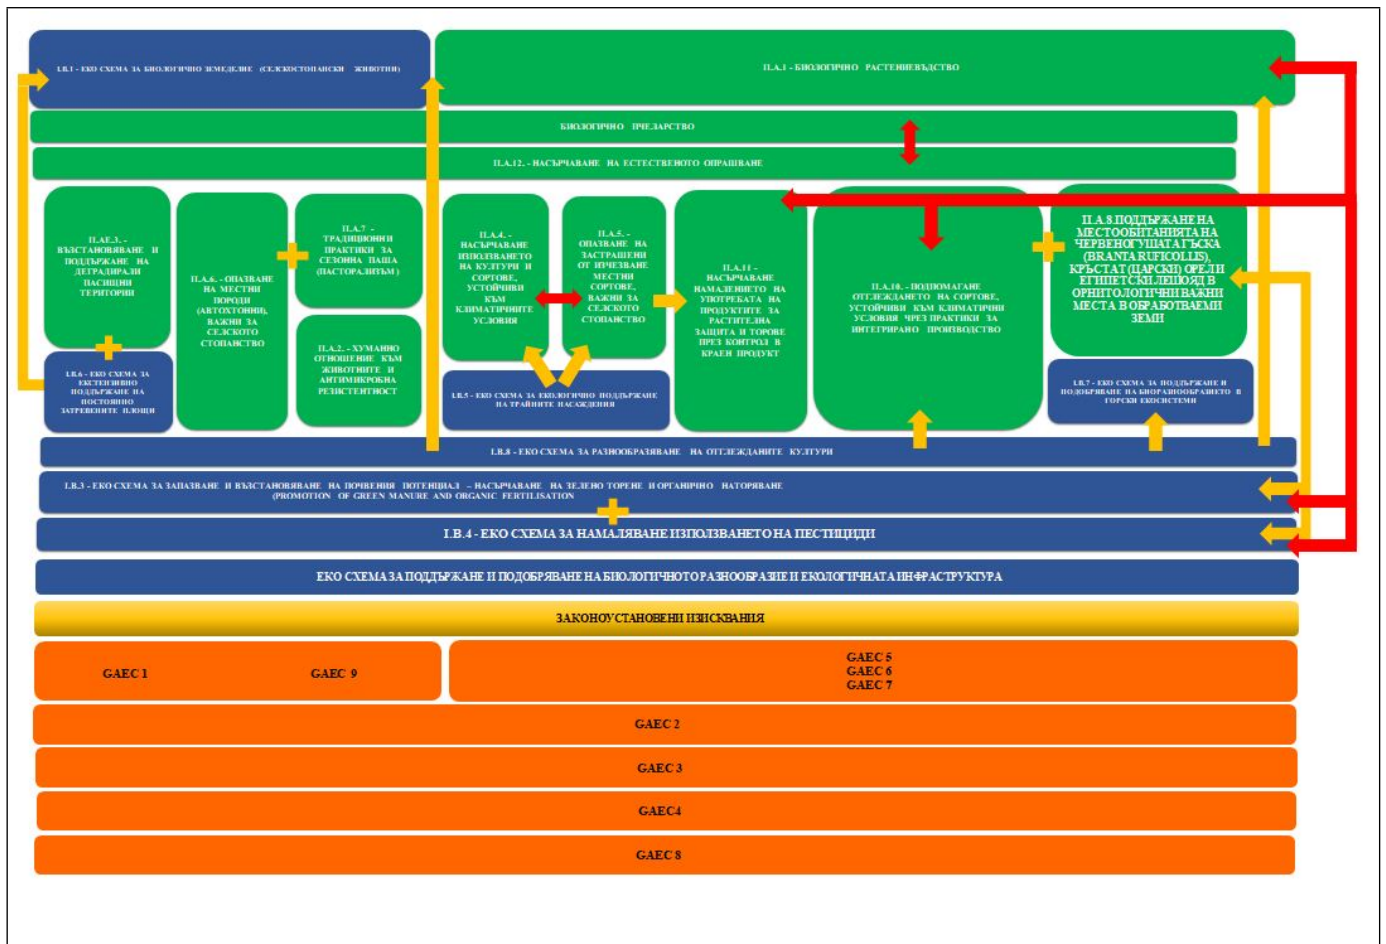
I.B.1 - ЕКО СХЕМА ЗА БИОЛОГИЧНО ЗЕМЕДЕЛИЕ (СЕЛСКОСТОПАНСКИ ЖИВОТНИ)

II.A.1 - БИОЛОГИЧНО РАСТЕНИЕВЪДСТВО

БИОЛОГИЧНО ПЧЕЛАРСТВО

II.A.12. - НАСЪРЧАВАНЕ НА ЕСТЕСТВЕНОТО ОПРАШВАНЕ

II.AE.3. - ВЪЗСТАНОВЯВАНЕ И ПОДДЪРЖАНЕ НА ДЕГРАДИРАЛИ ПАСИЩНИ ТЕРИТОРИИ

II.A.6. - ОПАЗВАНЕ НА МЕСТНИ ПОРОДИ (АВТОХТОННИ), ВАЖНИ ЗА СЕЛСКОТО СТОПАНСТВО

II.A.7 - ТРАДИЦИОННИ ПРАКТИКИ ЗА СЕЗОННА ПАША (ПАСТОРАЛИЗЪМ)

II.A.2. - ХУМАННО ОТНОШЕНИЕ КЪМ ЖИВОТНИТЕ И АНТИМИКРОБНА РЕЗИСТЕНТНОСТ

II.A.4. - НАСЪРЧАВАНЕ ИЗПОЛЗВАНЕТО НА КУЛТУРИ И СОРТОВЕ, УСТОЙЧИВИ КЪМ КЛИМАТИЧНИТЕ УСЛОВИЯ

II.A.5. - ОПАЗВАНЕ НА ЗАСТРАШЕНИ ОТ ИЗЧЕЗВАНЕ МЕСТНИ СОРТОВЕ, ВАЖНИ ЗА СЕЛСКОТО СТОПАНСТВО

II.A.11 - НАСЪРЧАВАНЕ НАМАЛЯВАНЕТО НА УПОТРЕБАТА НА ПРОДУКТИТЕ ЗА РАСТИТЕЛНА ЗАЩИТА И ТОРОВЕ ПРЕЗ КОНТРОЛ В КРАЕН ПРОДУКТ

II.A.10. - ПОДПОМАГАНЕ ОТГЛЕЖДАНЕТО НА СОРТОВЕ, УСТОЙЧИВИ КЪМ КЛИМАТИЧНИ УСЛОВИЯ ЧРЕЗ ПРАКТИКИ ЗА ИНТЕГРИРАНО ПРОИЗВОДСТВО

II.A.8 ПОДДЪРЖАНЕ НА МЕСТООБИТАНИЯТА НА ЧЕРВЕНОГУШАТА ГЪСКА (BRANTA RUFICOLLIS), КРЪСТАТ (ЦАРСКИ) ОРЕЛ И ЕГИПЕТСКИ ЛЕШОЯД В ОРНИТОЛОГИЧНИ ВАЖНИ МЕСТА В ОБРАБОТВАЕМИ ЗЕМИ

I.B.6 - ЕКО СХЕМА ЗА ЕКСТЕНЗИВНО ПОДДЪРЖАНЕ НА ПОСТОЯННО ЗАТРЕВЕНИТЕ ПЛОЩИ

I.B.5 - ЕКО СХЕМА ЗА ЕКОЛОГИЧНО ПОДДЪРЖАНЕ НА ТРАЙНИТЕ НАСАЖДЕНИЯ

I.B.7 - ЕКО СХЕМА ЗА ПОДДЪРЖАНЕ И ПОДОБРЯВАНЕ НА БИОРАЗНООБРАЗИЕТО В ГОРСКИ ЕКОСИСТЕМИ

I.B.8 - ЕКО СХЕМА ЗА РАЗНООБРАЗЯВАНЕ НА ОТГЛЕЖДАНИТЕ КУЛТУРИ

I.B.3 - ЕКО СХЕМА ЗА ЗАПАЗВАНЕ И ВЪЗСТАНОВЯВАНЕ НА ПОЧВЕНИЯ ПОТЕНЦИАЛ - НАСЪРЧАВАНЕ НА ЗЕЛЕНО ТОРЕНЕ И ОРГАНИЧНО НАТОРЯВАНЕ (PROMOTION OF GREEN MANURE AND ORGANIC FERTILISATION

I.B.4 - ЕКО СХЕМА ЗА НАМАЛЯВАНЕ ИЗПОЛЗВАНЕТО НА ПЕСТИЦИДИ

ЕКО СХЕМА ЗА ПОДДЪРЖАНЕ И ПОДОБРЯВАНЕ НА БИОЛОГИЧНОТО РАЗНООБРАЗИЕ И ЕКОЛОГИЧНАТА ИНФРАСТРУКТУРА

ЗАКОНОУСТАНОВЕНИ ИЗИСКВАНИЯ

GAEC 1

GAEC 9

GAEC 5
GAEC 6
GAEC 7

GAEC 2

GAEC 3

GAEC4

GAEC 8